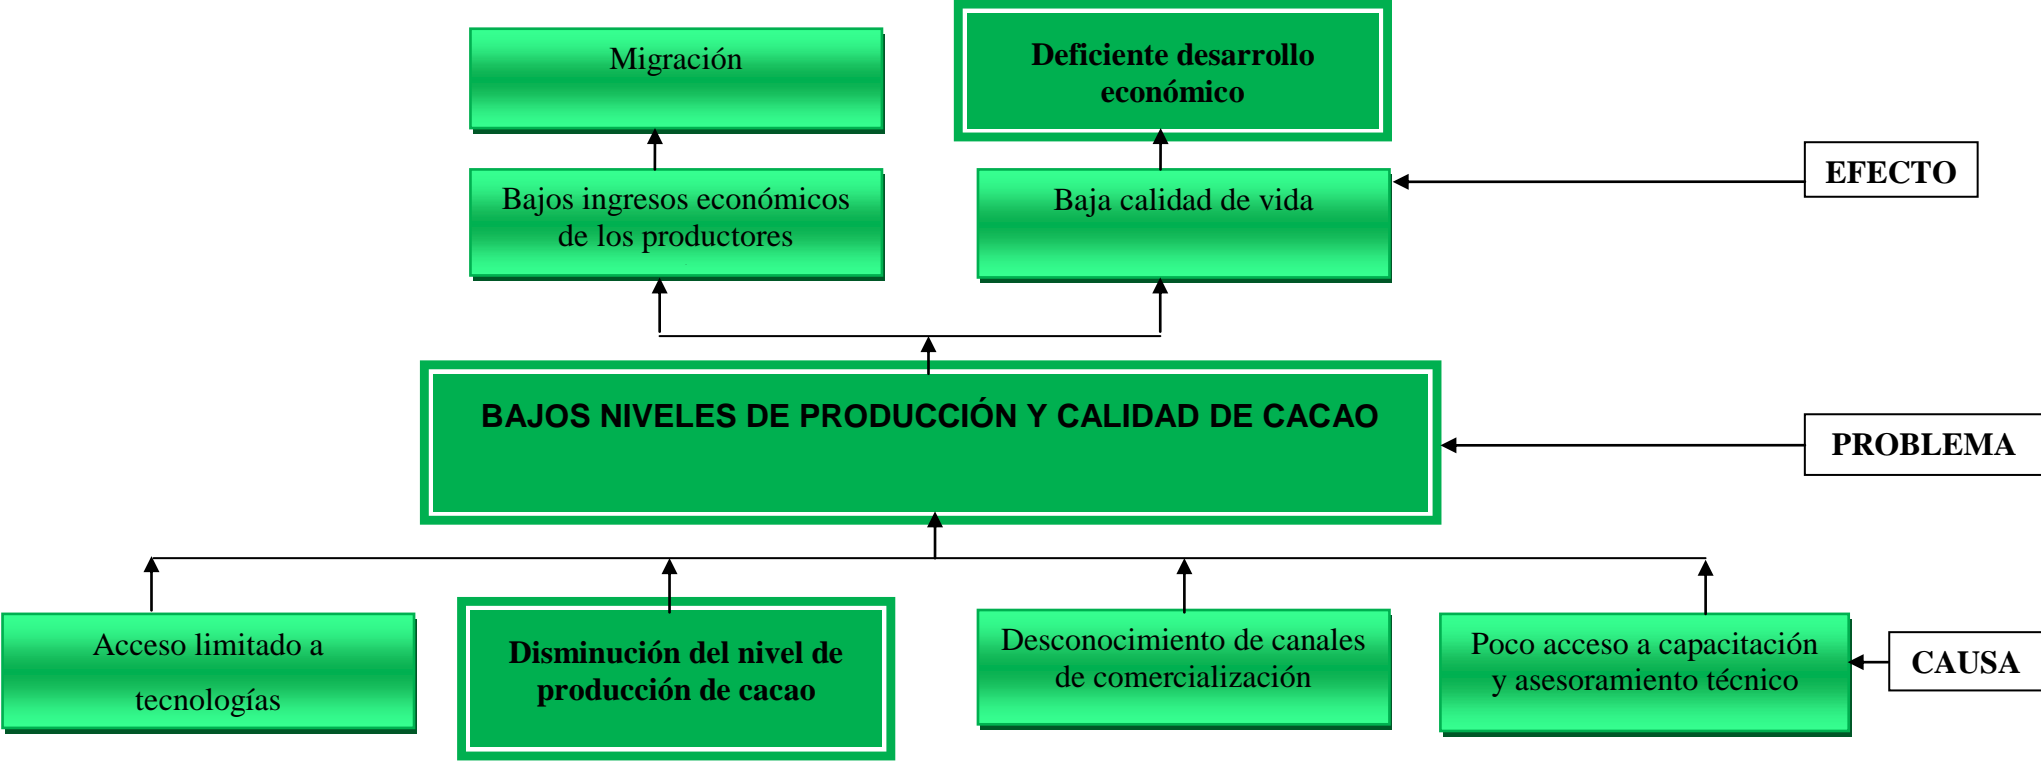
Migración

Deficiente desarrollo económico

Bajos ingresos económicos de los productores

Baja calidad de vida

EFECTO

BAJOS NIVELES DE PRODUCCIÓN Y CALIDAD DE CACAO

PROBLEMA

Acceso limitado a tecnologías

Disminución del nivel de producción de cacao

Desconocimiento de canales de comercialización

Poco acceso a capacitación y asesoramiento técnico

CAUSA